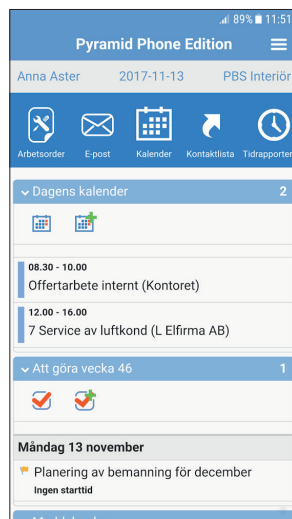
89% 11:51

Pyramid Phone Edition

Anna Aster 2017-11-13 PBS Interiör

Arbetsorder E-post Kalender Kontaktlista Tidrapporter

Dagens kalender 2

08.30 - 10.00
Offertarbete internt (Kontoret)

12.00 - 16.00
7 Service av luftkond (L Elfirma AB)

Att göra vecka 46 1

Måndag 13 november

Planering av bemanning för december
Ingen starttid